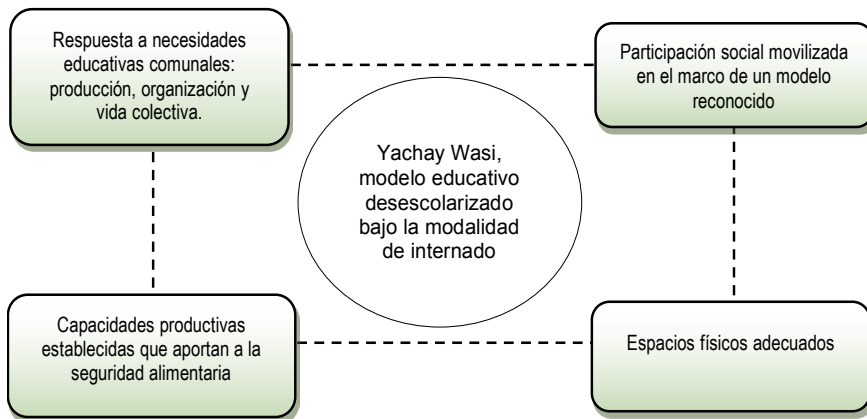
Respuesta a necesidades educativas comunales: producción, organización y vida colectiva.

Participación social movilizada en el marco de un modelo reconocido

Yachay Wasi, modelo educativo desescolarizado bajo la modalidad de internado

Capacidades productivas establecidas que aportan a la seguridad alimentaria

Espacios físicos adecuados